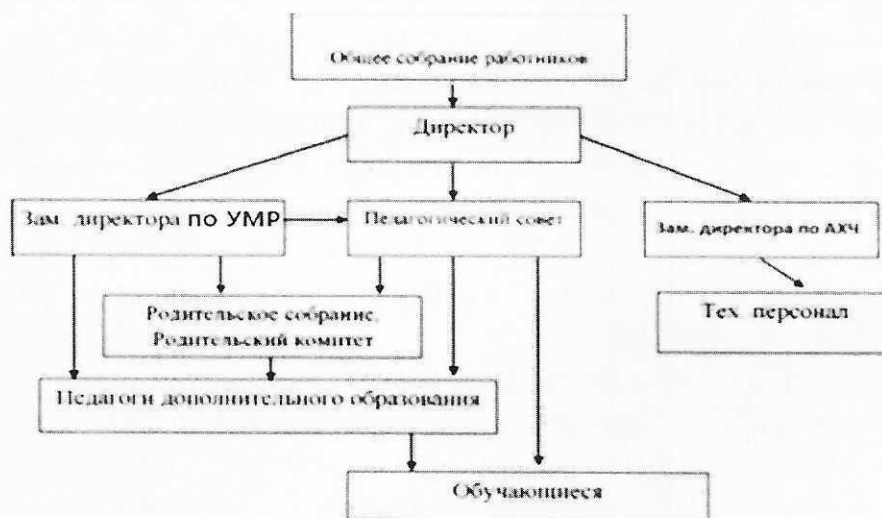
Общее собрание работников

Директор

Зам. директора по УМР

Педагогический совет

Зам. директора по АХЧ

Родительское собрание, Родительский комитет

Тех. персонал

Педагоги дополнительного образования

Обучающиеся